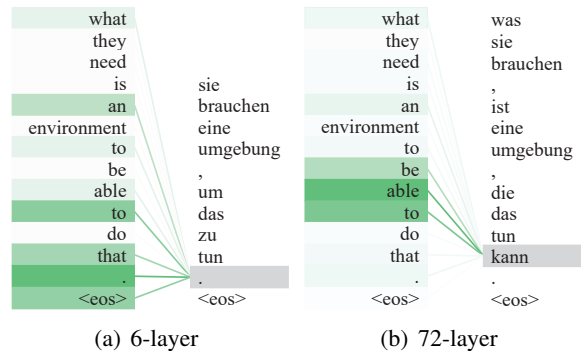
what
they
need
is
an
environment
to
be
able
to
do
that
.
<eos>

sie
brauchen
eine
umgebung
,
um
das
zu
tun
.
<eos>

(a) 6-layer

what
they
need
is
an
environment
to
be
able
to
do
that
.
<eos>

was
sie
brauchen
ist
eine
umgebung
,
die
das
tun
kann
.
<eos>

(b) 72-layer